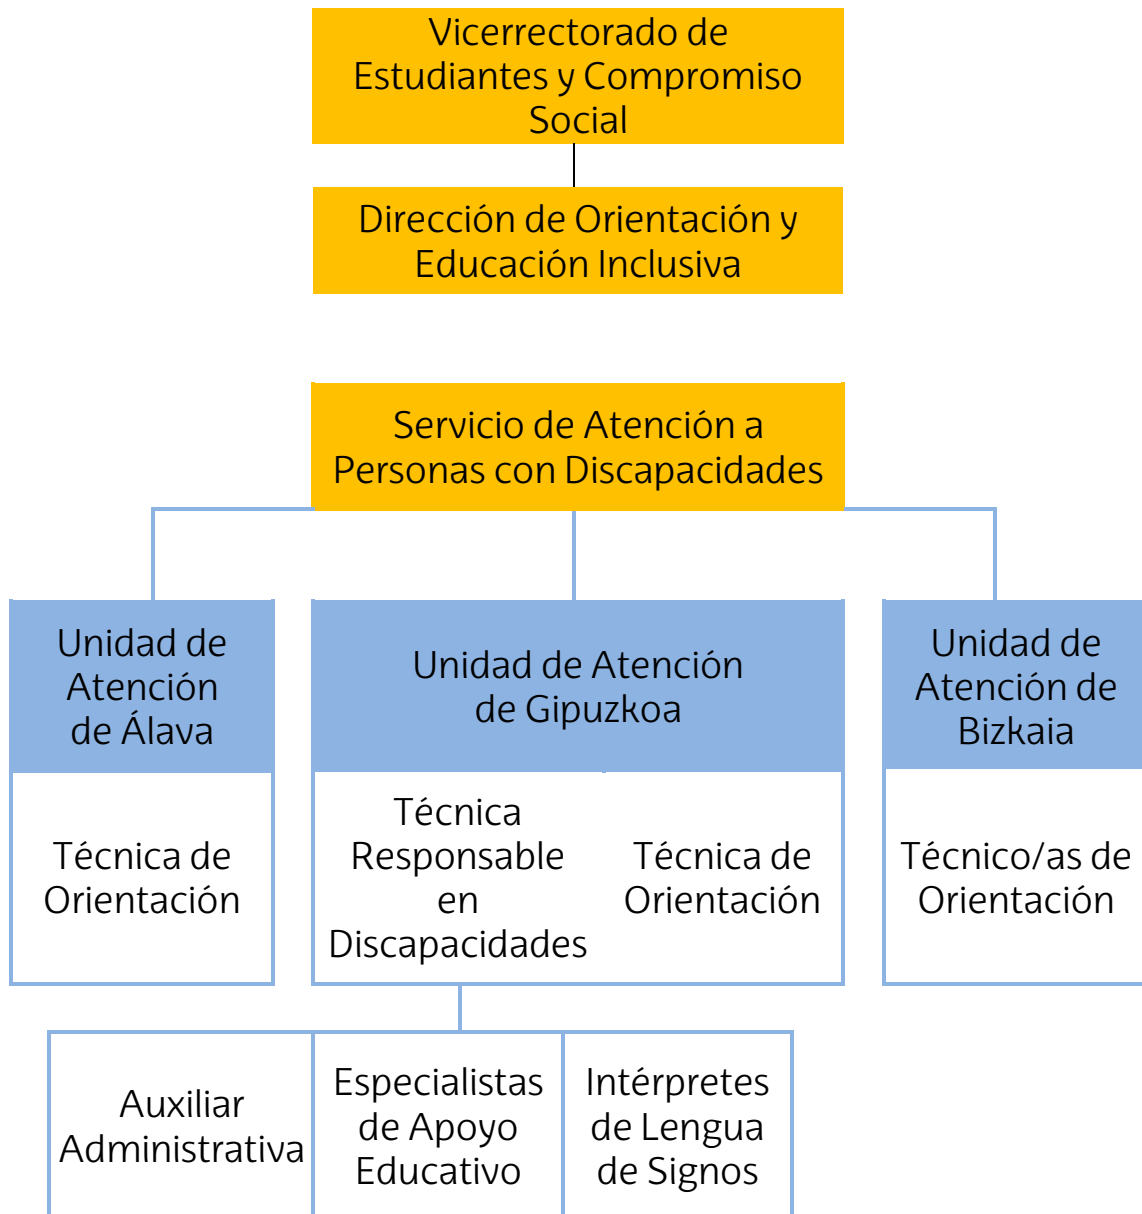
Vicerrectorado de Estudiantes y Compromiso Social

Dirección de Orientación y Educación Inclusiva

Servicio de Atención a Personas con Discapacidades

Unidad de Atención de Álava

Técnica de Orientación

Unidad de Atención de Gipuzkoa

Técnica Responsable en Discapacidades

Técnica de Orientación

Unidad de Atención de Bizkaia

Técnico/as de Orientación

Auxiliar Administrativa

Especialistas de Apoyo Educativo

Intérpretes de Lengua de Signos